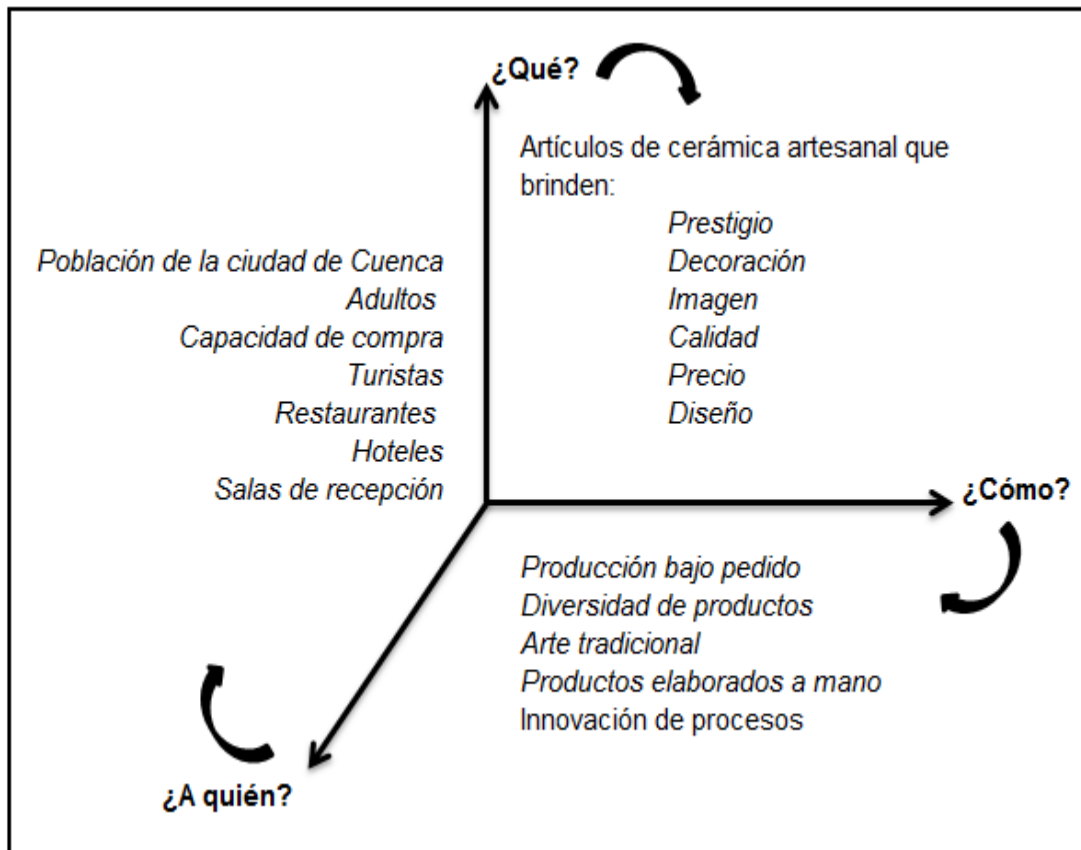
¿Qué?

Artículos de cerámica artesanal que brinden:

Prestigio
Decoración
Imagen
Calidad
Precio
Diseño

Población de la ciudad de Cuenca
Adultos
Capacidad de compra
Turistas
Restaurantes
Hoteles
Salas de recepción

¿Cómo?

Producción bajo pedido
Diversidad de productos
Arte tradicional
Productos elaborados a mano
Innovación de procesos

¿A quién?